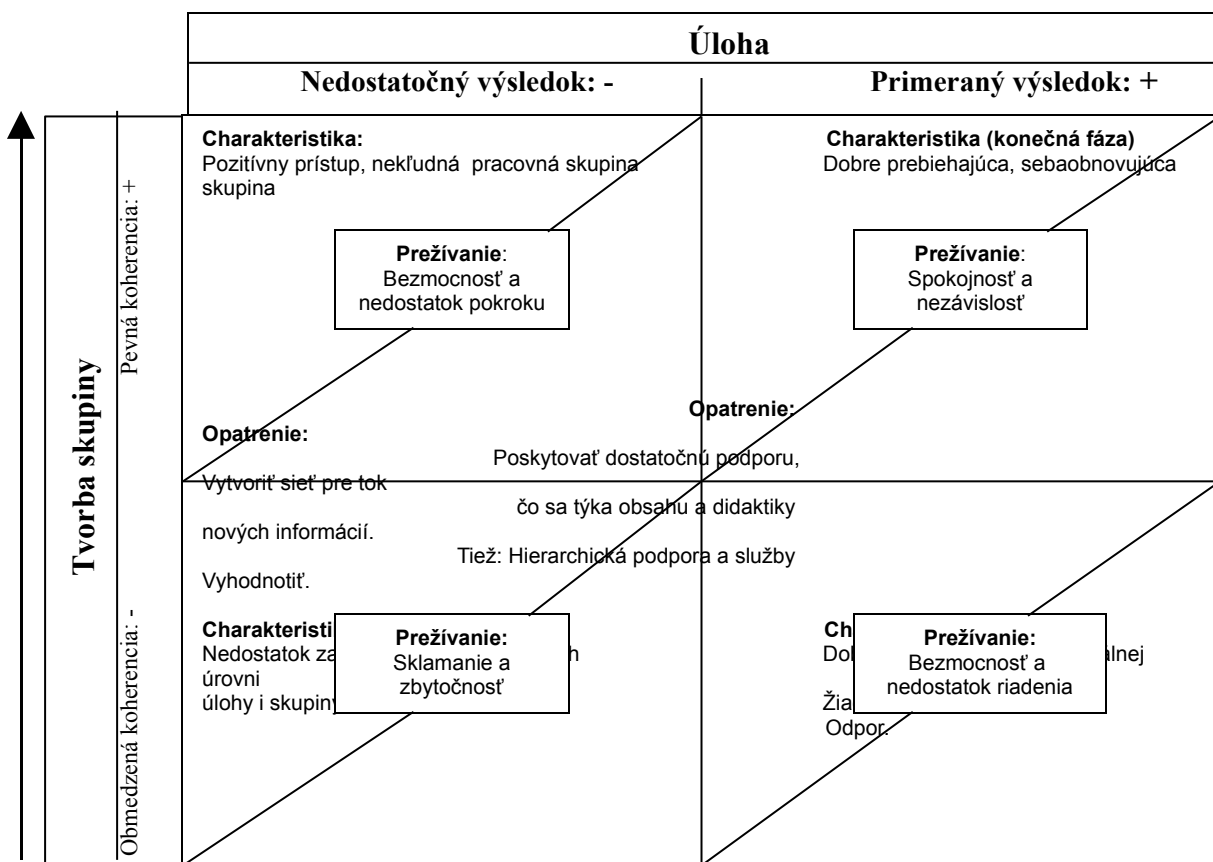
Úloha

Nedostatočný výsledok: -

Primeraný výsledok: +

Tvorba skupiny

Pevná koherencia: +

Obmedzená koherencia: -

Charakteristika:
Pozitívny prístup, nekľudná pracovná skupina skupina

Prežívanie:
Bezmocnosť a nedostatok pokroku

Charakteristika (konečná fáza)
Dobre prebiehajúca, sebaobnovujúca

Prežívanie:
Spokojnosť a nezávislosť

Opatrenie:

Opatrenie:

Poskytovať dostatočnú podporu,

Vytvoriť sieť pre tok

čo sa týka obsahu a didaktiky

nových informácií.

Tiež: Hierarchická podpora a služby

Vyhodnotiť.

Charakteristi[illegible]
Nedostatok za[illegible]h úrovni
úlohy i skupiny

Prežívanie:
Sklamanie a zbytočnosť

Ch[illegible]
Dob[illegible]álnej
Žia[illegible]
Odpor.

Prežívanie:
Bezmocnosť a nedostatok riadenia